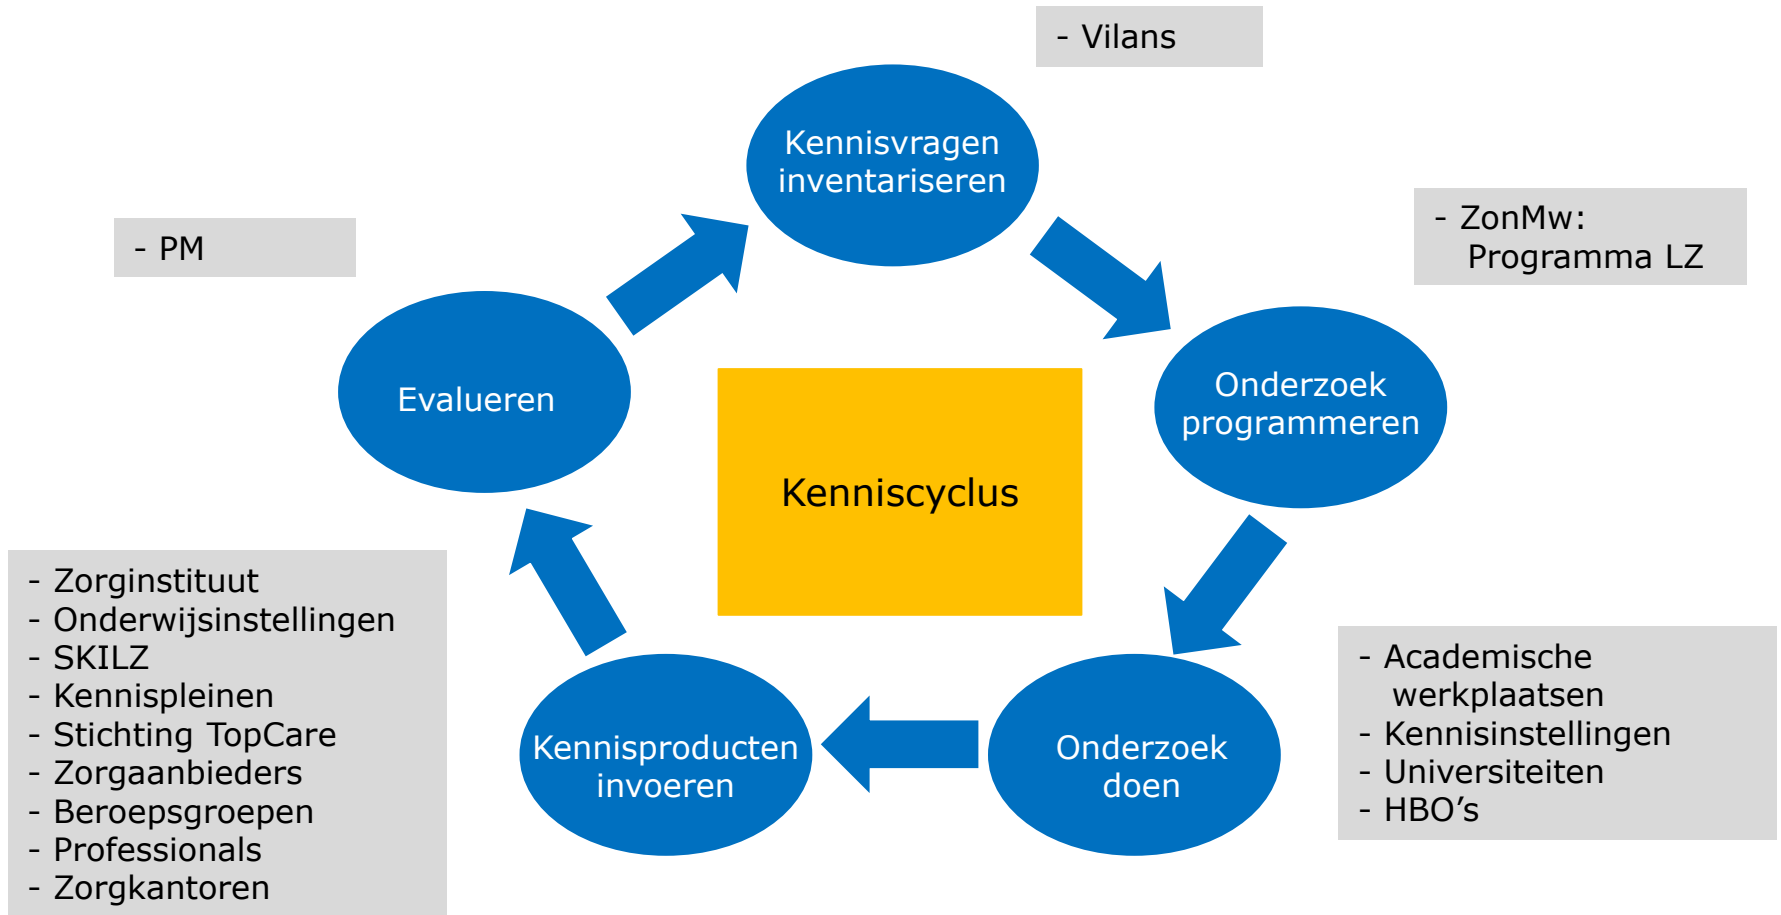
- Vilans

Kennisvragen inventariseren

- ZonMw: Programma LZ

- PM

Evalueren

Kenniscyclus

Onderzoek programmeren

- Zorginstituut
- Onderwijsinstellingen
- SKILZ
- Kennispleinen
- Stichting TopCare
- Zorgaanbieders
- Beroepsgroepen
- Professionals
- Zorgkantoren

Kennisproducten invoeren

Onderzoek doen

- Academische werkplaatsen
- Kennisinstellingen
- Universiteiten
- HBO’s